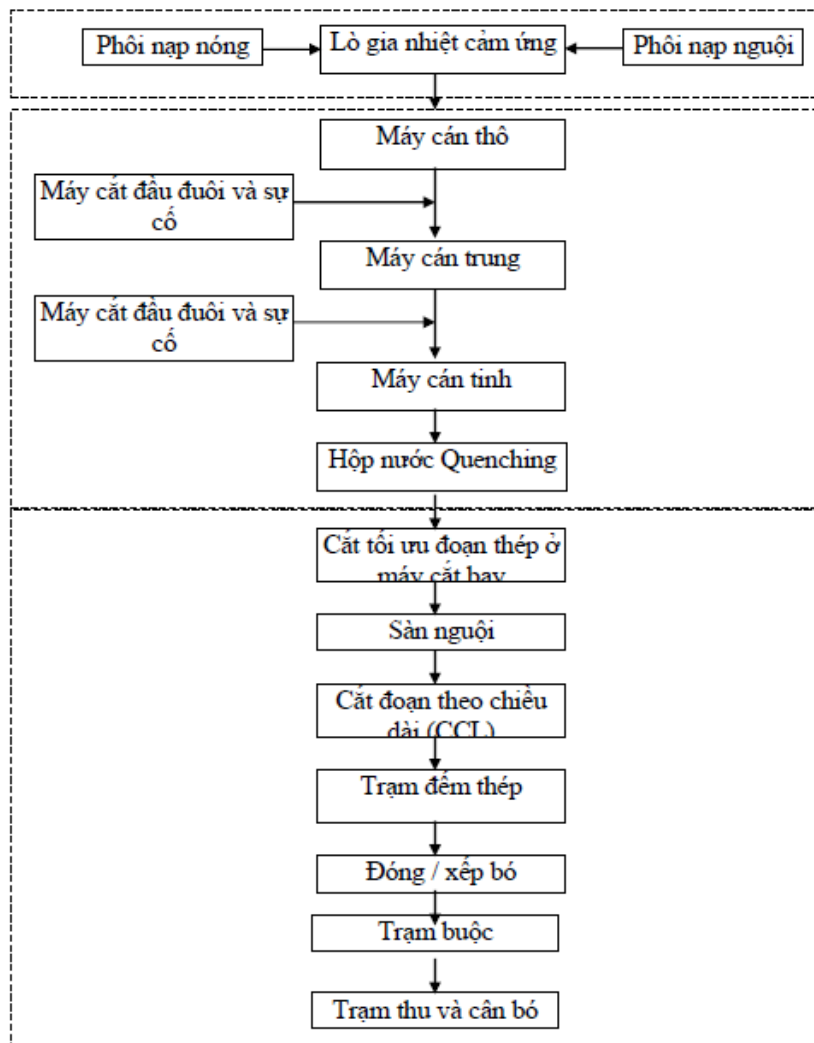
Phôi nạp nóng
Lò gia nhiệt cảm ứng
Phôi nạp nguội

Máy cán thô
Máy cắt đầu đuôi và sự cố
Máy cán trung
Máy cắt đầu đuôi và sự cố
Máy cán tinh
Hộp nước Quenching

Cắt tối ưu đoạn thép ở máy cắt bay
Sàn nguội
Cắt đoạn theo chiều dài (CCL)
Trạm đếm thép
Đóng / xếp bó
Trạm buộc
Trạm thu và cân bó